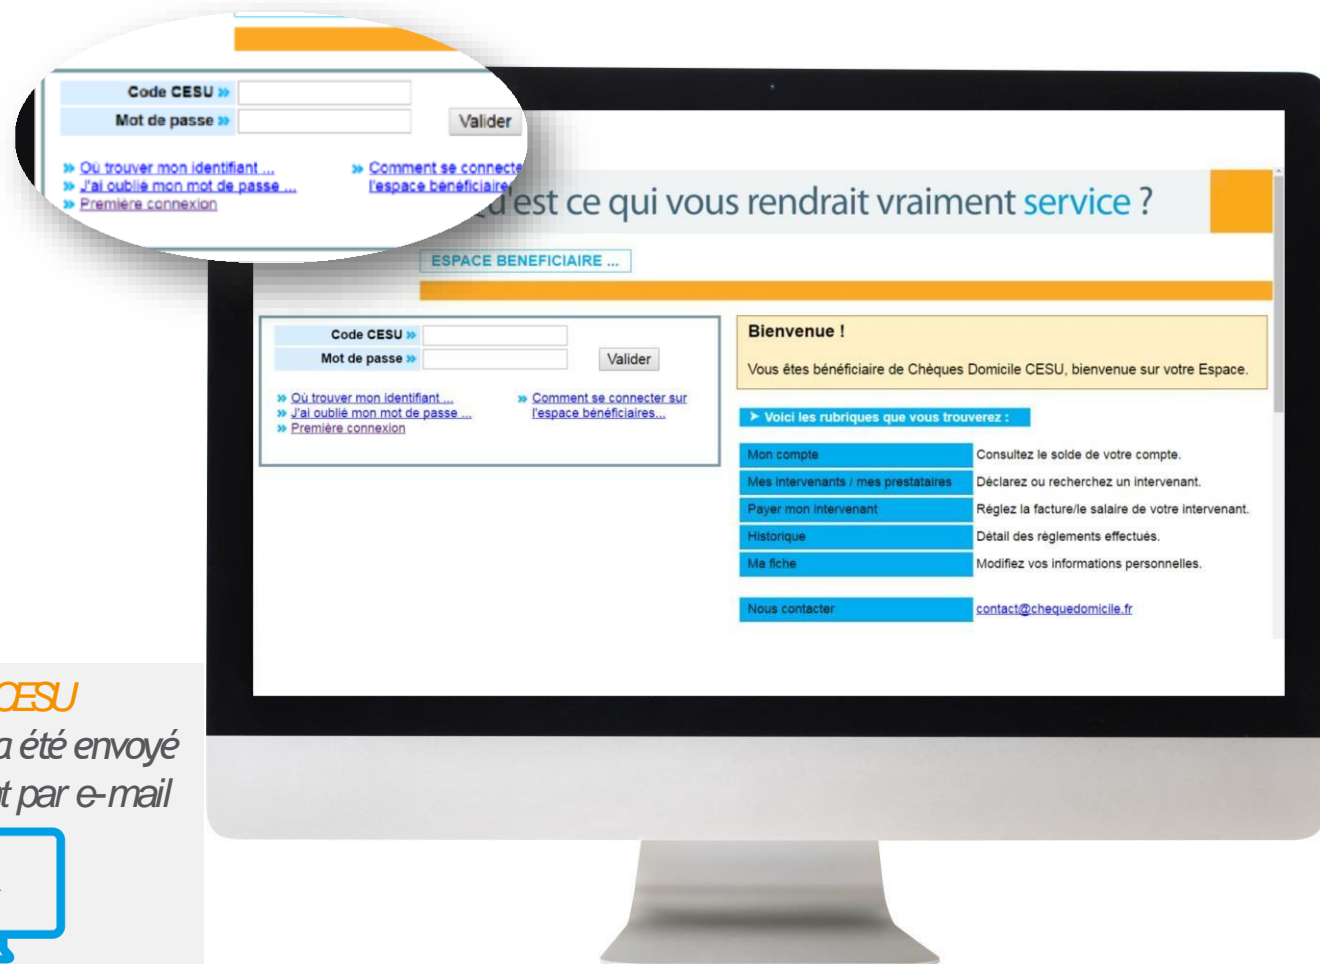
Code CESU »
Mot de passe »
Valider

» Où trouver mon identifiant ...
» J'ai oublié mon mot de passe ...
» Première connexion
» Comment se connecte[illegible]
l'espace bénéficiaire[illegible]

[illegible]u'est ce qui vous rendrait vraiment service ?

ESPACE BENEFICIAIRE ...

Code CESU »
Mot de passe »
Valider

» Où trouver mon identifiant ...
» J'ai oublié mon mot de passe ...
» Première connexion
» Comment se connecter sur l'espace bénéficiaires...

Bienvenue !

Vous êtes bénéficiaire de Chèques Domicile CESU, bienvenue sur votre Espace.

➤ Voici les rubriques que vous trouverez :

| Mon compte | Consultez le solde de votre compte. |
|---|---|
| Mes intervenants / mes prestataires | Déclarez ou recherchez un intervenant. |
| Payer mon intervenant | Réglez la facture/le salaire de votre intervenant. |
| Historique | Détail des règlements effectués. |
| Ma fiche | Modifiez vos informations personnelles. |
| Nous contacter | contact@chequedomicile.fr |

CESU
a été envoyé
t par e-mail